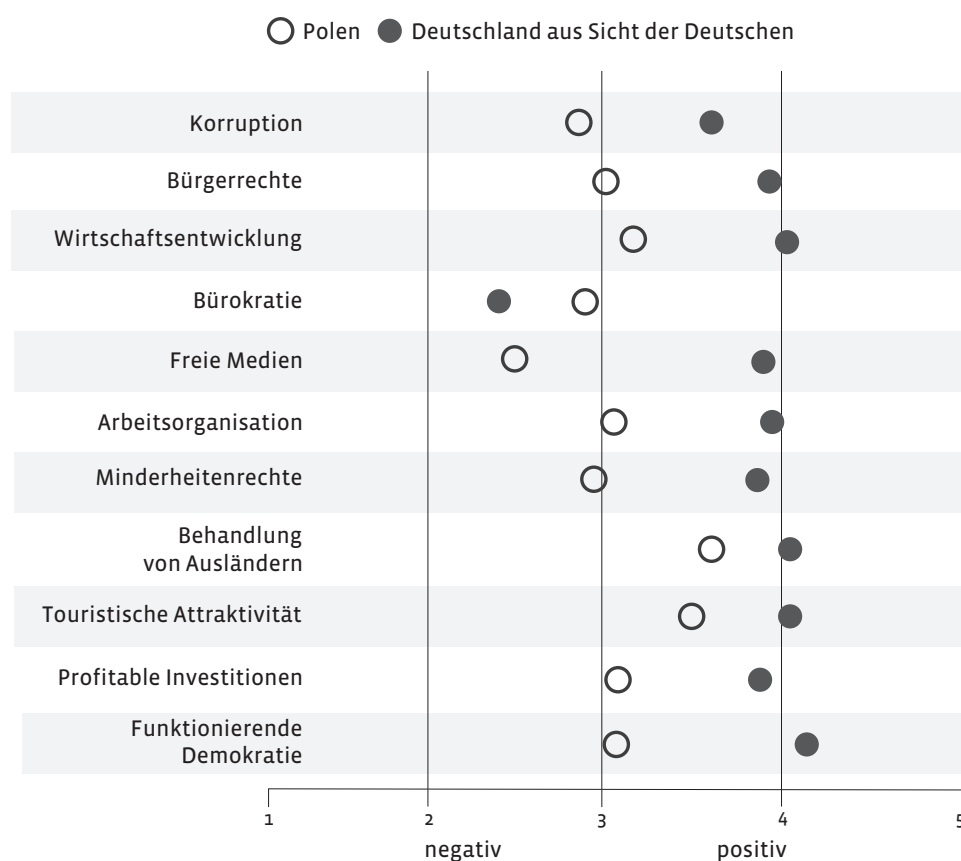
Polen Deutschland aus Sicht der Deutschen

Korruption
Bürgerrechte
Wirtschaftsentwicklung
Bürokratie
Freie Medien
Arbeitsorganisation
Minderheitenrechte
Behandlung von Ausländern
Touristische Attraktivität
Profitable Investitionen
Funktionierende Demokratie

1
2
3
4
5
negativ
positiv